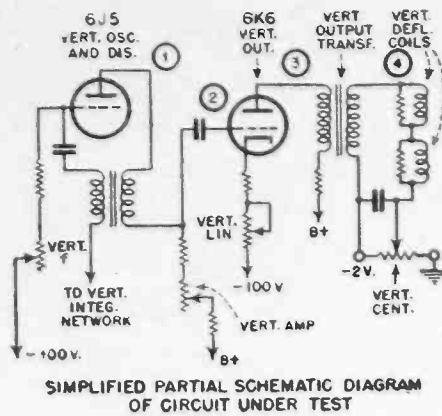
6J5
VERT. OSC. AND DIS.

1

6K6
VERT. OUT.

3

VERT OUTPUT TRANSF.

VERT. DEFL. COILS

4

2

VERT. LIN

B+

VERT. f

-2V.

-100 V

VERT. CENT.

TO VERT. INTEG. NETWORK

VERT. AMP

-100V.

B+

SIMPLIFIED PARTIAL SCHEMATIC DIAGRAM OF CIRCUIT UNDER TEST